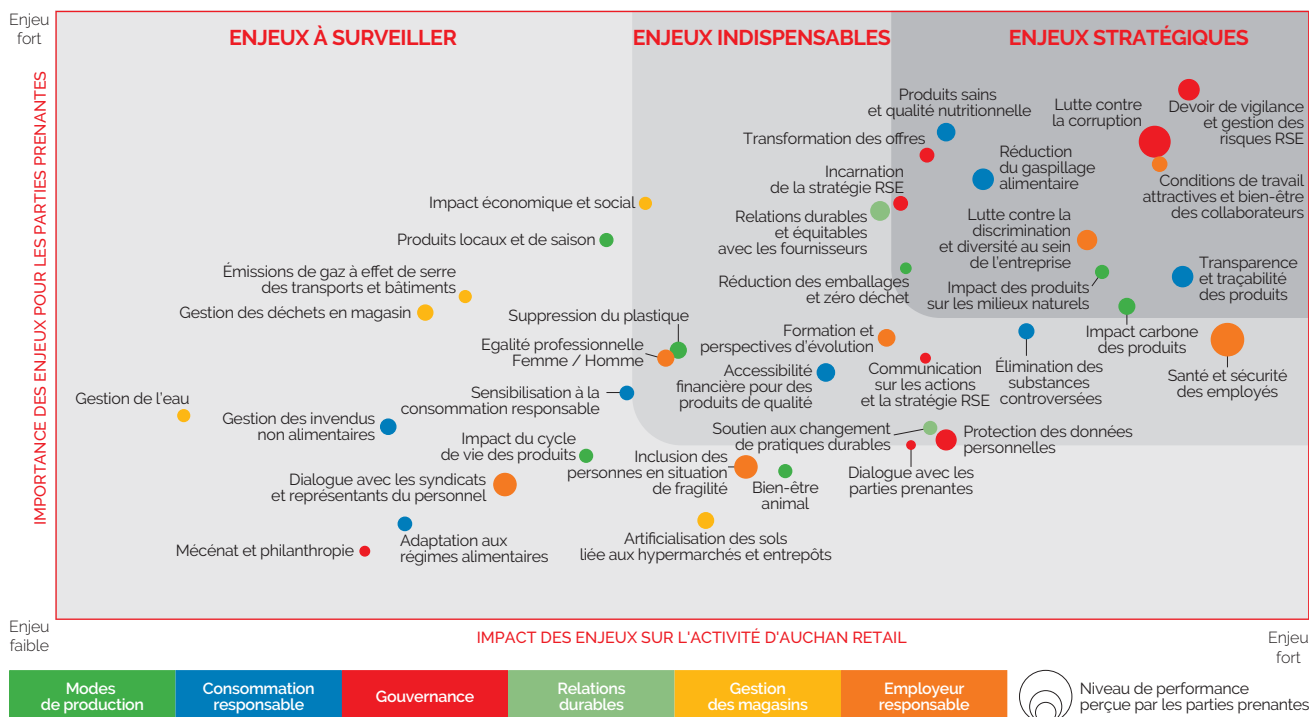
Enjeu fort

IMPORTANCE DES ENJEUX POUR LES PARTIES PRENANTES

ENJEUX À SURVEILLER

ENJEUX INDISPENSABLES

ENJEUX STRATÉGIQUES

Produits sains et qualité nutritionnelle

Lutte contre la corruption

Devoir de vigilance et gestion des risques RSE

Transformation des offres

Incarnation de la stratégie RSE

Réduction du gaspillage alimentaire

Conditions de travail attractives et bien-être des collaborateurs

Impact économique et social

Relations durables et équitables avec les fournisseurs

Lutte contre la discrimination et diversité au sein de l'entreprise

Produits locaux et de saison

Transparence et traçabilité des produits

Émissions de gaz à effet de serre des transports et bâtiments

Réduction des emballages et zéro déchet

Impact des produits sur les milieux naturels

Gestion des déchets en magasin

Suppression du plastique

Impact carbone des produits

Egalité professionnelle Femme / Homme

Formation et perspectives d'évolution

Accessibilité financière pour des produits de qualité

Communication sur les actions et la stratégie RSE

Élimination des substances controversées

Santé et sécurité des employés

Sensibilisation à la consommation responsable

Gestion de l'eau

Gestion des invendus non alimentaires

Soutien aux changement de pratiques durables

Protection des données personnelles

Impact du cycle de vie des produits

Inclusion des personnes en situation de fragilité

Dialogue avec les parties prenantes

Dialogue avec les syndicats et représentants du personnel

Bien-être animal

Adaptation aux régimes alimentaires

Artificialisation des sols liée aux hypermarchés et entrepôts

Mécénat et philanthropie

Enjeu faible

IMPACT DES ENJEUX SUR L'ACTIVITÉ D'AUCHAN RETAIL

Enjeu fort

Modes de production

Consommation responsable

Gouvernance

Relations durables

Gestion des magasins

Employeur responsable

Niveau de performance perçue par les parties prenantes